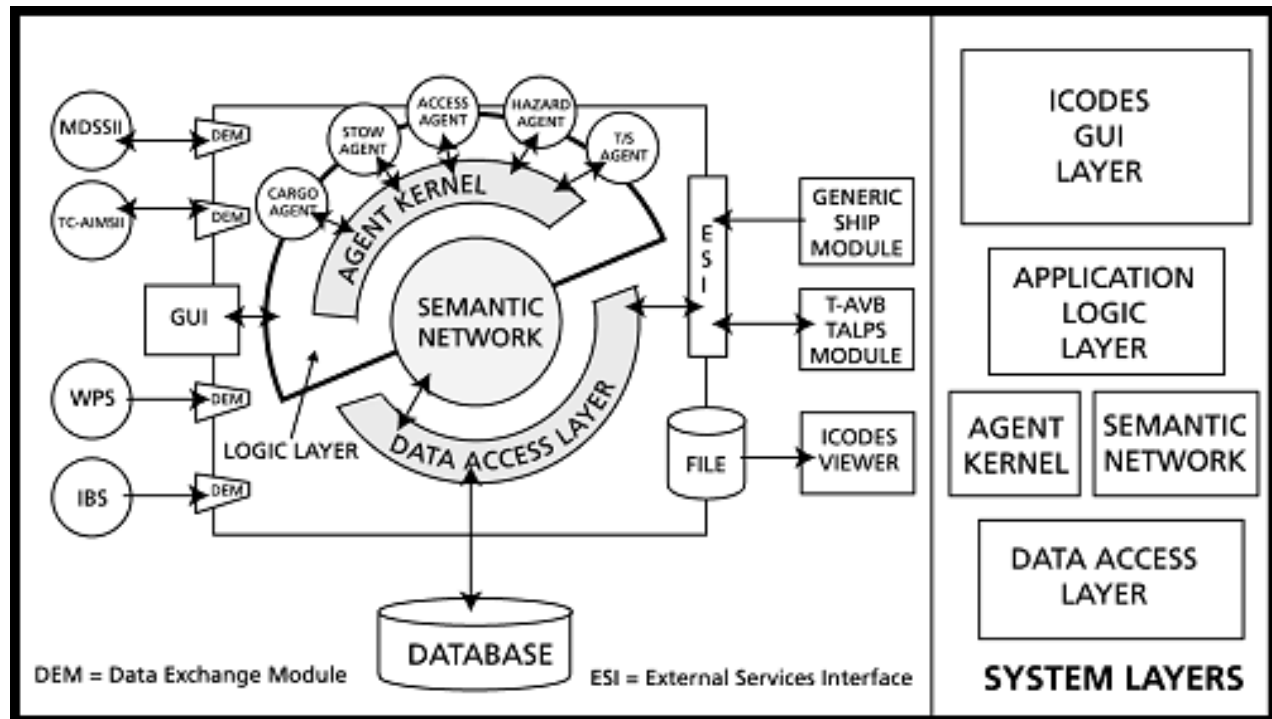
MDSSII
DEM
TC-AIMSII
DEM
GUI
WPS
DEM
IBS
DEM
CARGO AGENT
STOW AGENT
ACCESS AGENT
HAZARD AGENT
T/S AGENT
AGENT KERNEL
SEMANTIC NETWORK
DATA ACCESS LAYER
LOGIC LAYER
ESI
GENERIC SHIP MODULE
T-AVB TALPS MODULE
FILE
ICODES VIEWER
DATABASE
DEM = Data Exchange Module
ESI = External Services Interface

ICODES GUI LAYER
APPLICATION LOGIC LAYER
AGENT KERNEL
SEMANTIC NETWORK
DATA ACCESS LAYER
SYSTEM LAYERS